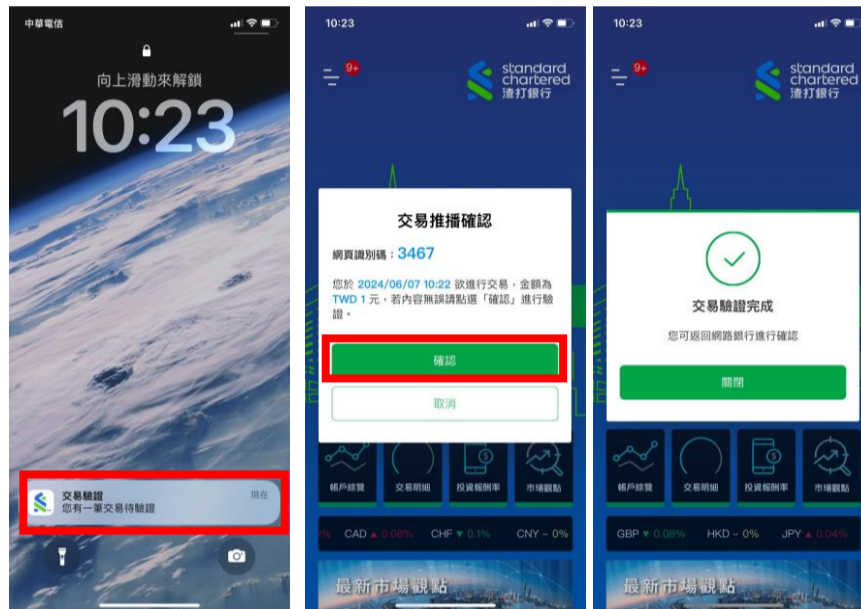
中華電信

向上滑動來解鎖

10:23

交易驗證
您有一筆交易待驗證
現在

10:23

9+

standard chartered
渣打銀行

交易推播確認

網頁識別碼：3467

您於 2024/06/07 10:22 欲進行交易，金額為 TWD 1 元，若內容無誤請點選「確認」進行驗證。

確認

取消

帳戶總覽 交易明細 投資報酬率 市場觀點

% CAD ▲ 0.08% CHF ▼ 0.1% CNY ~ 0%

最新市場觀點

10:23

9+

standard chartered
渣打銀行

交易驗證完成

您可返回網路銀行進行確認

關閉

帳戶總覽 交易明細 投資報酬率 市場觀點

GBP ▼ 0.08% HKD ~ 0% JPY ▲ 0.04%

最新市場觀點